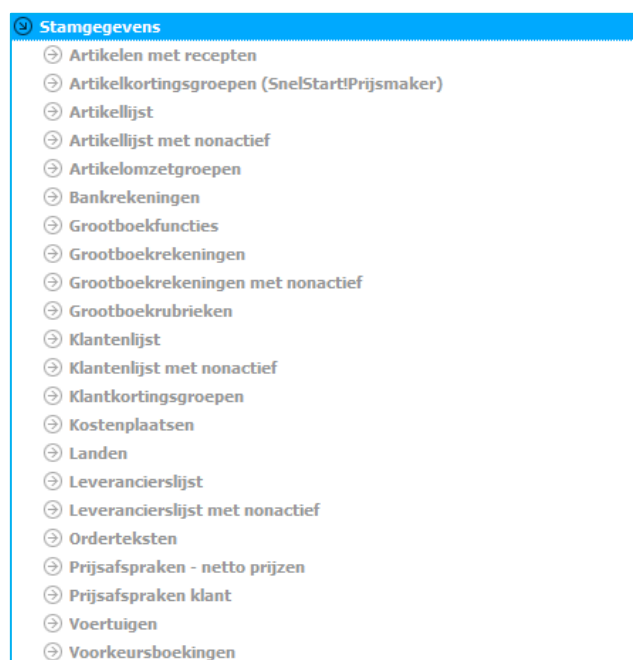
Stamgegevens
Artikelen met recepten
Artikelkortingsgroepen (SnelStart!Prijsmaker)
Artikellijst
Artikellijst met nonactief
Artikelomzetgroepen
Bankrekeningen
Grootboekfuncties
Grootboekrekeningen
Grootboekrekeningen met nonactief
Grootboekrubrieken
Klantenlijst
Klantenlijst met nonactief
Klantkortingsgroepen
Kostenplaatsen
Landen
Leverancierslijst
Leverancierslijst met nonactief
Orderteksten
Prijsafspraken - netto prijzen
Prijsafspraken klant
Voertuigen
Voorkeursboekingen